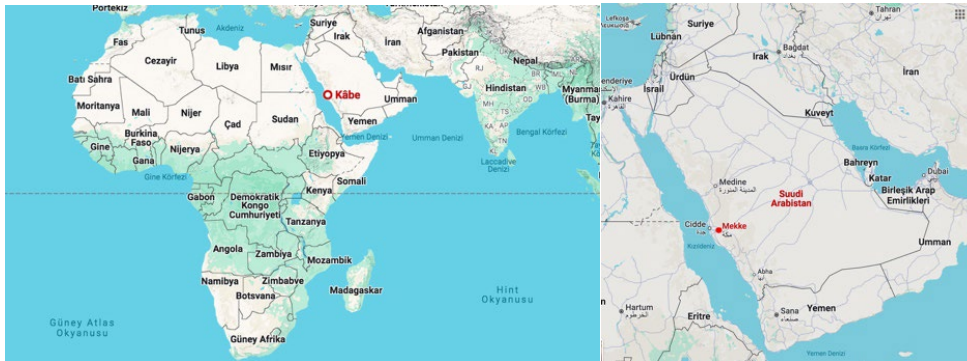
Portekiz
Akdeniz
Suriye
Irak
İran
Afganistan
Tunus
Fas
Cezayir
Libya
Mısır
Pakistan
Nepal
Batı Sahra
Kâbe
Hindistan
Myanmar (Burma)
Moritanya
Mali
Nijer
Çad
Sudan
Umman
Yemen
Yemen Denizi
Umman Denizi
Bengal Körfezi
Burkina Faso
Gine
Gana
Nijerya
Etiyopya
Somali
Laccadive Denizi
Gine Körfezi
Kenya
Gabon
Demokratik Kongo Cumhuriyeti
Tanzanya
Angola
Zambiya
Mozambik
Namibya
Zimbabve
Botsvana
Madagaskar
Hint Okyanusu
Güney Atlas Okyanusu
Güney Afrika

Lefkoşa
Suriye
Tahran
Lübnan
Bağdat
بغداد
Irak
İskenderiye
Ürdün
İran
İsrail
Kahire
Kuveyt
Basra Körfezi
Bahreyn
Dubai
Katar
Medine
المدينة المنورة
Suudi Arabistan
Birleşik Arap Emirlikleri
Cidde
جدة
Mekke
مكة
Kızıldeniz
Umman
Abha
Hartum
الخرطوم
Eritre
Sana
صنعاء
Yemen
Yemen Denizi